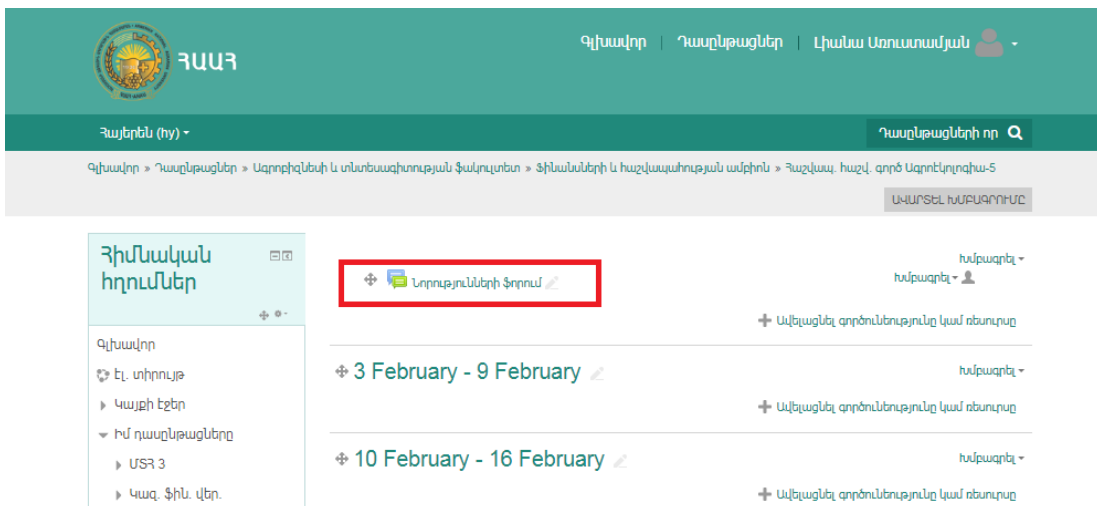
ՀԱԱՀ

Գլխավոր | Դասընթացներ | Լիանա Սռուստամյան

Հայերեն (hy)

Դասընթացների որ

Գլխավոր » Դասընթացներ » Ագրոբիզնեսի և տնտեսագիտության ֆակուլտետ » Ֆինանսների և հաշվապահության ամբիոն » Հաշվապ. հաշվ. գործ Ագրոէկոլոգիա-5

ԱՎԱՐՏԵԼ ԽՄԲԱԳՐՈՒՄԸ

Հիմնական հղումներ

Գլխավոր

Էլ. տիրույթ

Կայքի էջեր

Իմ դասընթացները

ՄՏՀ 3

Կազ. ֆին. վեր.

Նորությունների ֆորում

Խմբագրել

Խմբագրել

Ավելացնել գործունեություն կամ ռեսուրս

3 February - 9 February

Խմբագրել

Ավելացնել գործունեություն կամ ռեսուրս

10 February - 16 February

Խմբագրել

Ավելացնել գործունեություն կամ ռեսուրս